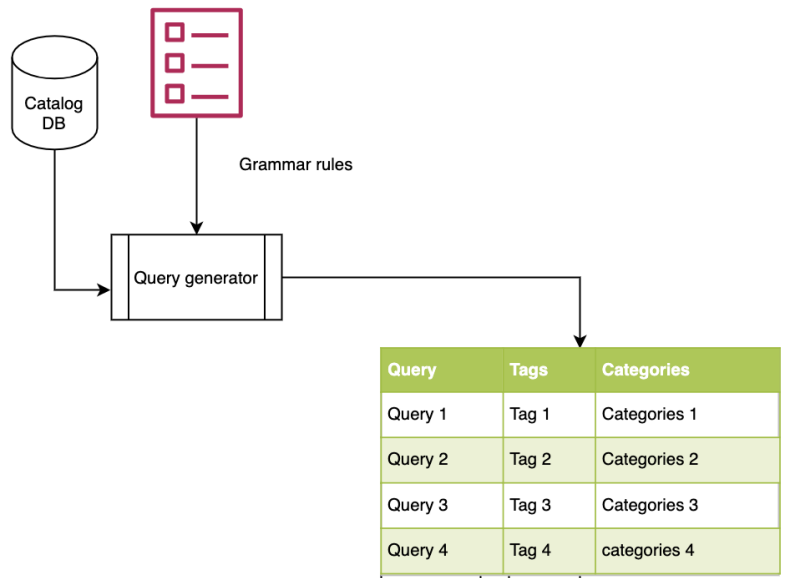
Catalog DB

Grammar rules

Query generator

| Query | Tags | Categories |
|---|---|---|
| Query 1 | Tag 1 | Categories 1 |
| Query 2 | Tag 2 | Categories 2 |
| Query 3 | Tag 3 | Categories 3 |
| Query 4 | Tag 4 | categories 4 |